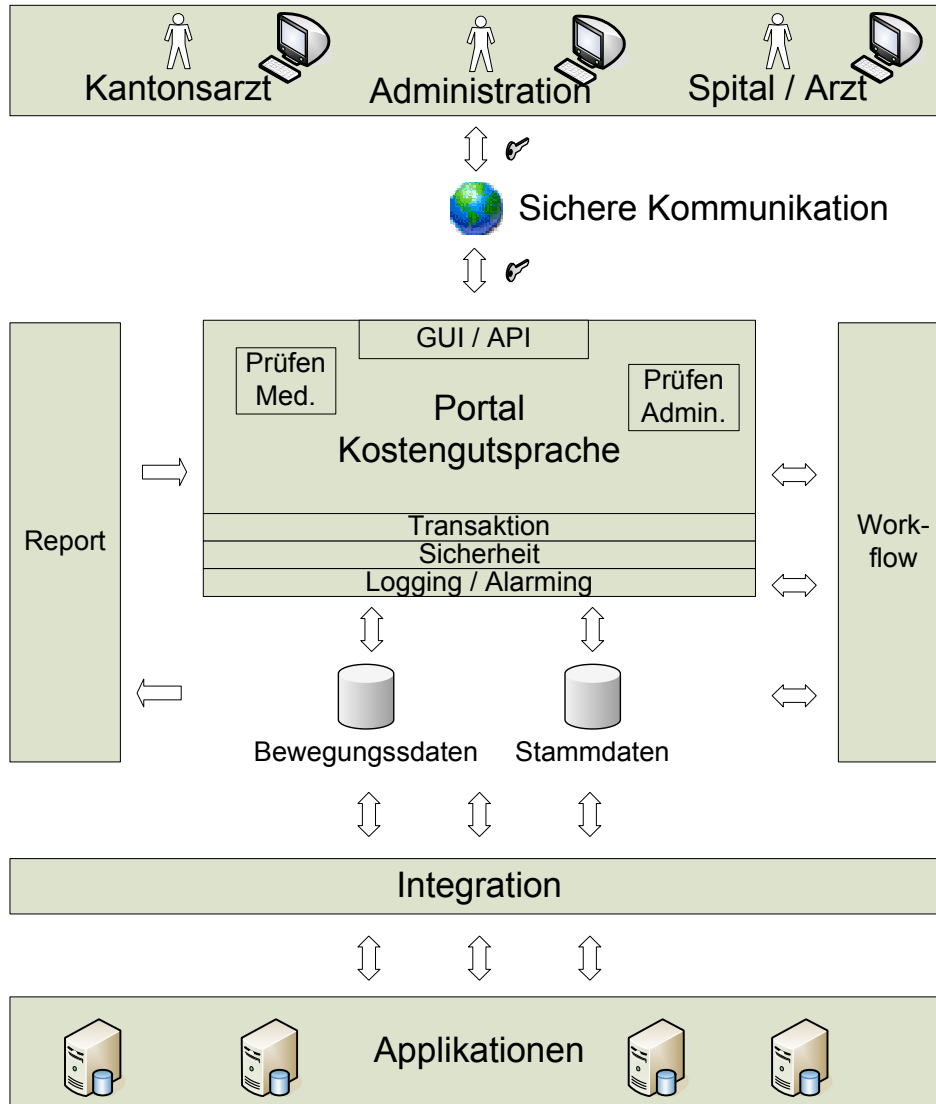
Kantonsarzt Administration Spital / Arzt

Sichere Kommunikation

GUI / API

Prüfen Med.

Portal Kostengutsprache

Prüfen Admin.

Transaktion

Sicherheit

Logging / Alarming

Report

Workflow

Bewegungssdaten

Stammdaten

Integration

Applikationen